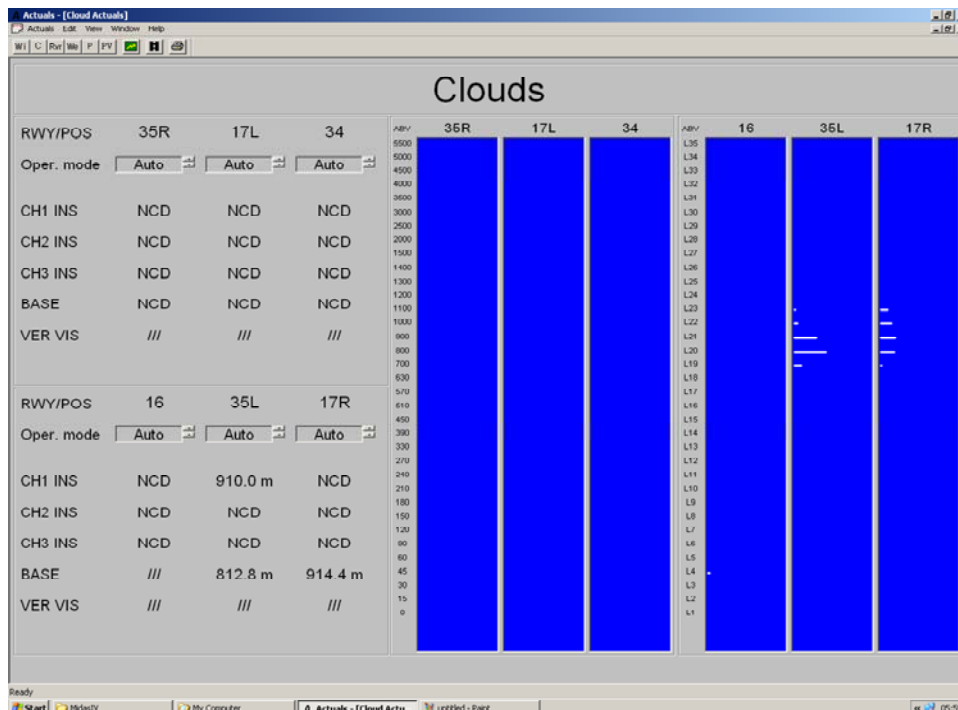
Actuals - [Cloud Actuals]
Actuals Edit View Window Help
Wi C Rvr We F PV

Clouds

| RWY/POS | 35R | 17L | 34 |
|---|---|---|---|
| Oper. mode | Auto | Auto | Auto |
| CH1 INS | NCD | NCD | NCD |
| CH2 INS | NCD | NCD | NCD |
| CH3 INS | NCD | NCD | NCD |
| BASE | NCD | NCD | NCD |
| VER VIS | /// | /// | /// |

| RWY/POS | 16 | 35L | 17R |
|---|---|---|---|
| Oper. mode | Auto | Auto | Auto |
| CH1 INS | NCD | 910.0 m | NCD |
| CH2 INS | NCD | NCD | NCD |
| CH3 INS | NCD | NCD | NCD |
| BASE | /// | 812.8 m | 914.4 m |
| VER VIS | /// | /// | /// |

ABV 35R 17L 34
5500 5000 4500 4000 3600 3000 2500 2000 1500 1400 1300 1200 1100 1000 900 800 700 630 570 510 450 390 330 270 240 210 180 150 120 90 60 45 30 15 0

ABV 16 35L 17R
L35 L34 L33 L32 L31 L30 L29 L28 L27 L26 L25 L24 L23 L22 L21 L20 L19 L18 L17 L16 L15 L14 L13 L12 L11 L10 L9 L8 L7 L6 L5 L4 L3 L2 L1

Ready
Start MidasIV My Computer Actuals - [Cloud Actu... untitled - Paint 05:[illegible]